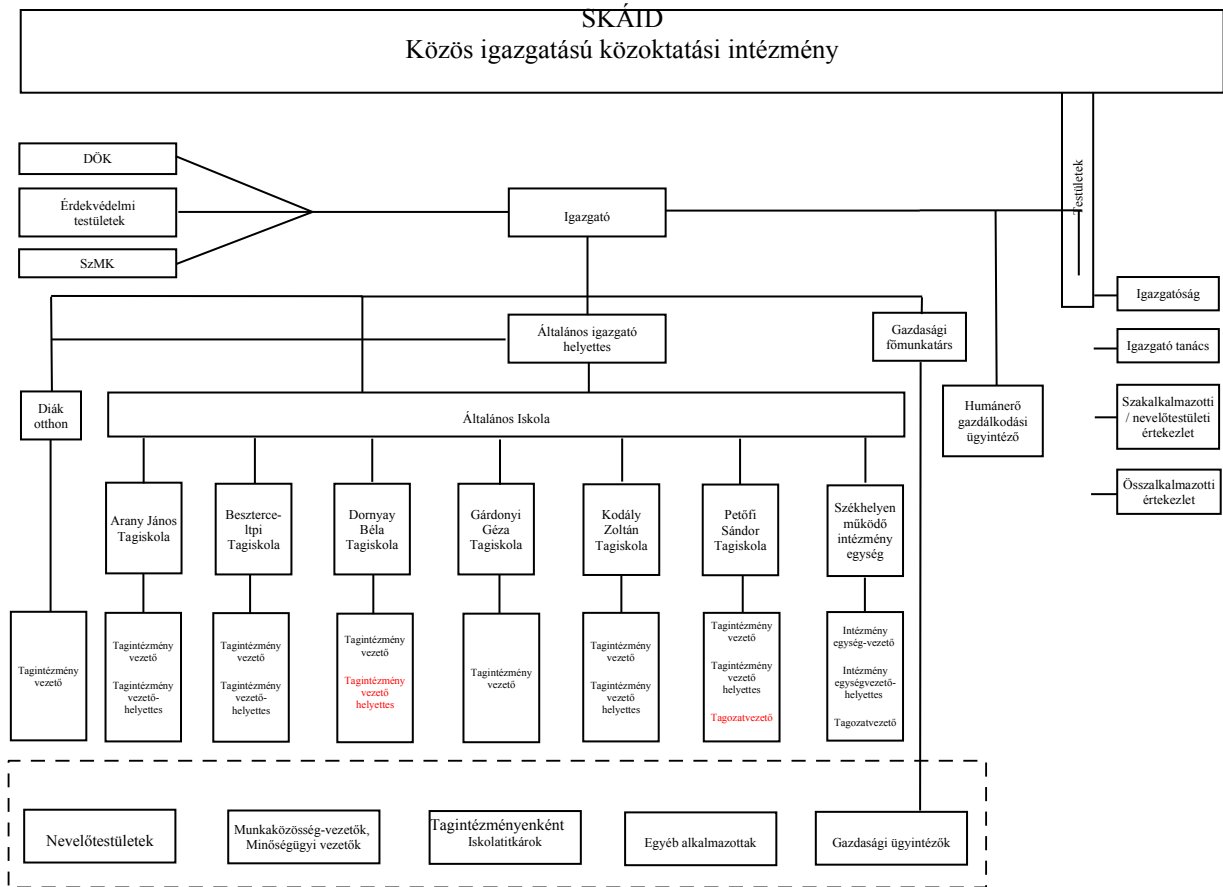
SKÁID
Közös igazgatású közoktatási intézmény

DÖK

Érdekvédelmi testületek

SzMK

Igazgató

Testületek

Igazgatóság

Igazgató tanács

Szakalkalmazotti / nevelőtestületi értekezlet

Összalkalmazotti értekezlet

Általános igazgató helyettes

Gazdasági főmunkatárs

Humánerő gazdálkodási ügyintéző

Diák otthon

Általános Iskola

Arany János Tagiskola

Beszterce-ltpi Tagiskola

Dornyay Béla Tagiskola

Gárdonyi Géza Tagiskola

Kodály Zoltán Tagiskola

Petőfi Sándor Tagiskola

Székhelyen működő intézmény egység

Tagintézmény vezető

Tagintézmény vezető

Tagintézmény vezető-helyettes

Tagintézmény vezető

Tagintézmény vezető-helyettes

Tagintézmény vezető

Tagintézmény vezető helyettes

Tagintézmény vezető

Tagintézmény vezető

Tagintézmény vezető helyettes

Tagintézmény vezető

Tagintézmény vezető helyettes

Tagozatvezető

Intézmény egység-vezető

Intézmény egységvezető-helyettes

Tagozatvezető

Nevelőtestületek

Munkaközösség-vezetők, Minőségügyi vezetők

Tagintézményenként Iskolatitkárok

Egyéb alkalmazottak

Gazdasági ügyintézők